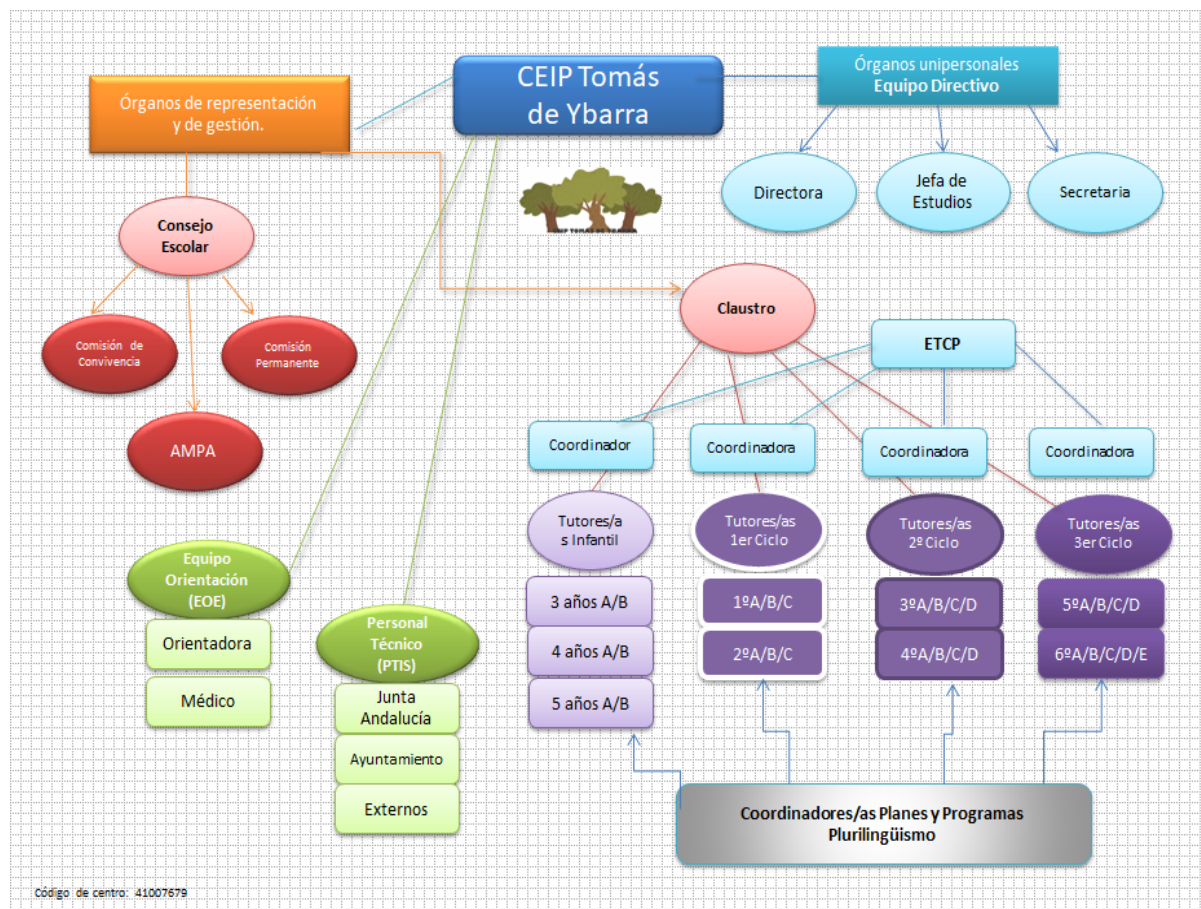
CEIP Tomás de Ybarra

Órganos de representación y de gestión.

Órganos unipersonales
Equipo Directivo

Directora

Jefa de Estudios

Secretaria

Consejo Escolar

Comisión de Convivencia

Comisión Permanente

AMPA

Claustro

ETCP

Coordinador

Coordinadora

Coordinadora

Coordinadora

Tutores/as Infantil

Tutores/as 1er Ciclo

Tutores/as 2º Ciclo

Tutores/as 3er Ciclo

3 años A/B

4 años A/B

5 años A/B

1ºA/B/C

2ºA/B/C

3ºA/B/C/D

4ºA/B/C/D

5ºA/B/C/D

6ºA/B/C/D/E

Equipo Orientación (EOE)

Orientadora

Médico

Personal Técnico (PTIS)

Junta Andalucía

Ayuntamiento

Externos

Coordinadores/as Planes y Programas Plurilingüismo

Código de centro: 41007679